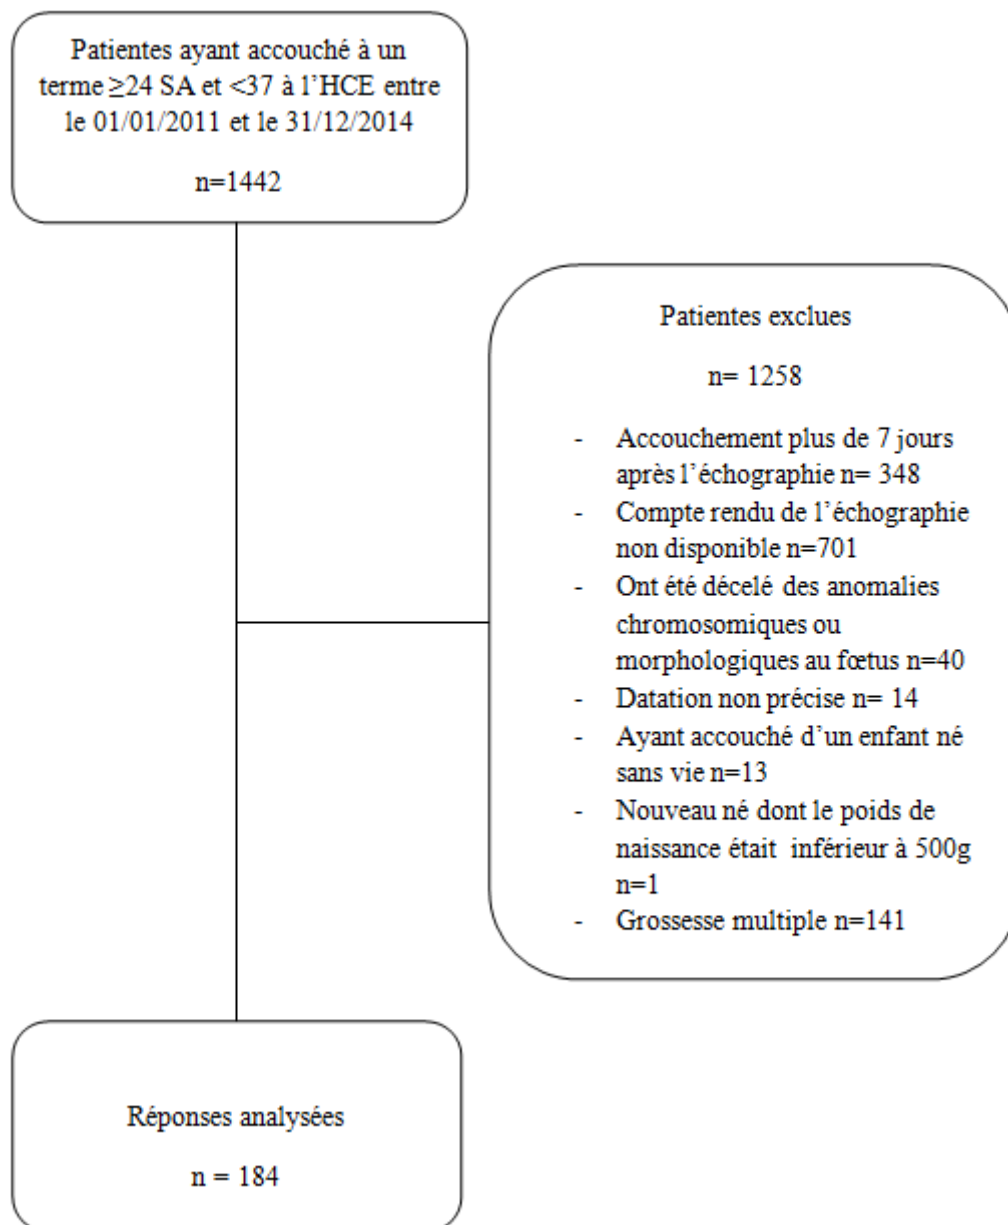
Patientes ayant accouché à un terme ≥24 SA et <37 à l'HCE entre le 01/01/2011 et le 31/12/2014

n=1442

Patientes exclues

n= 1258

- Accouchement plus de 7 jours après l'échographie n= 348
- Compte rendu de l'échographie non disponible n=701
- Ont été décelé des anomalies chromosomiques ou morphologiques au fœtus n=40
- Datation non précise n= 14
- Ayant accouché d'un enfant né sans vie n=13
- Nouveau né dont le poids de naissance était inférieur à 500g n=1
- Grossesse multiple n=141

Réponses analysées

n = 184